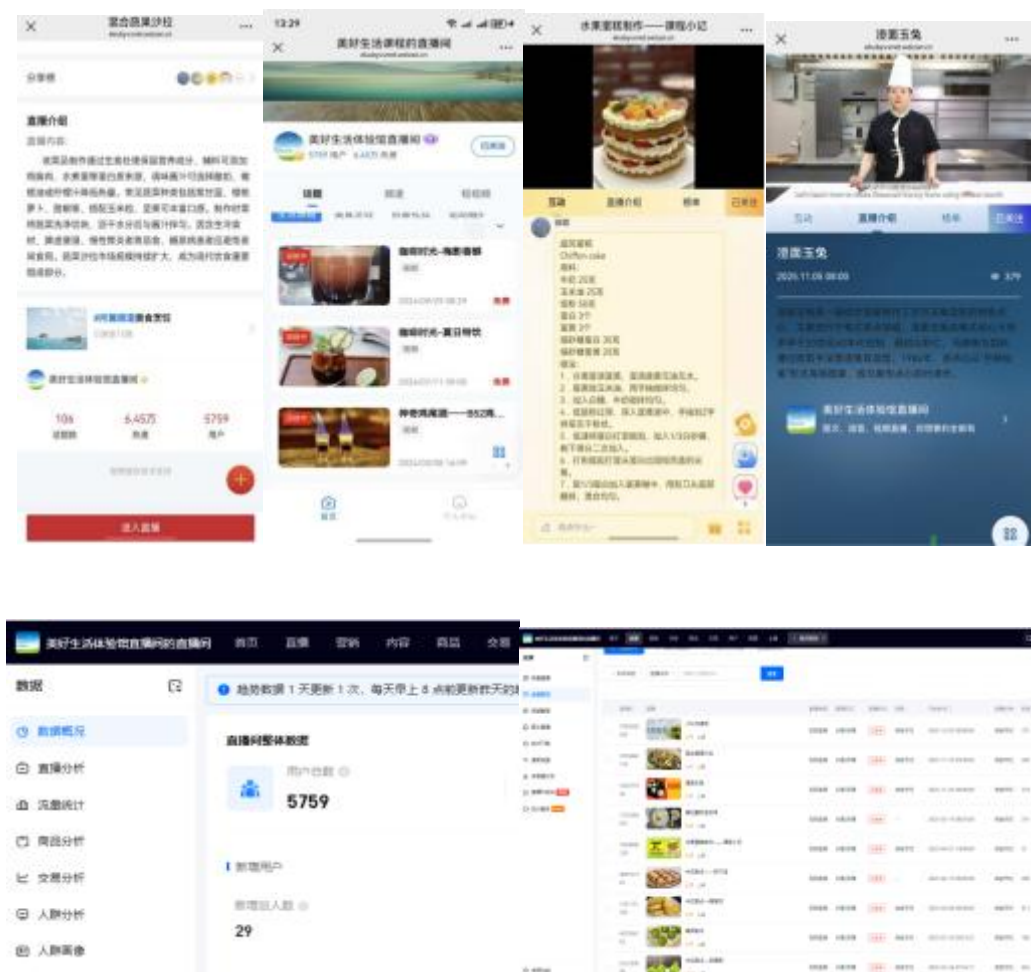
×
混合蔬果沙拉
...

分享榜

直播介绍

106
6.45万
5759

进入直播

13:29
×
美好生活体验馆直播间
...

美好生活体验馆直播间
5759 用户 6.45万 热度
已关注

咖啡时光-海盐香蕉
咖啡时光-夏日特饮
神奇鸡尾酒——852鸡...

×
水果蛋糕制作——课程小记
...

互动
直播介绍
榜单
已关注

戚风蛋糕
Chiffon cake

×
凉面玉兔
...

互动
直播介绍
榜单
已关注

凉面玉兔
2025.11.05 08:00
379

美好生活体验馆直播间

美好生活体验馆直播间的直播间
首页
直播
营销
内容
商品
交易

数据
数据概况
直播分析
流量统计
商品分析
交易分析
人群分析
人群画像

趋势数据 1 天更新 1 次，每天早上 8 点前更新昨天的

直播间整体数据
用户总数
5759

新增用户
新增总人数
29